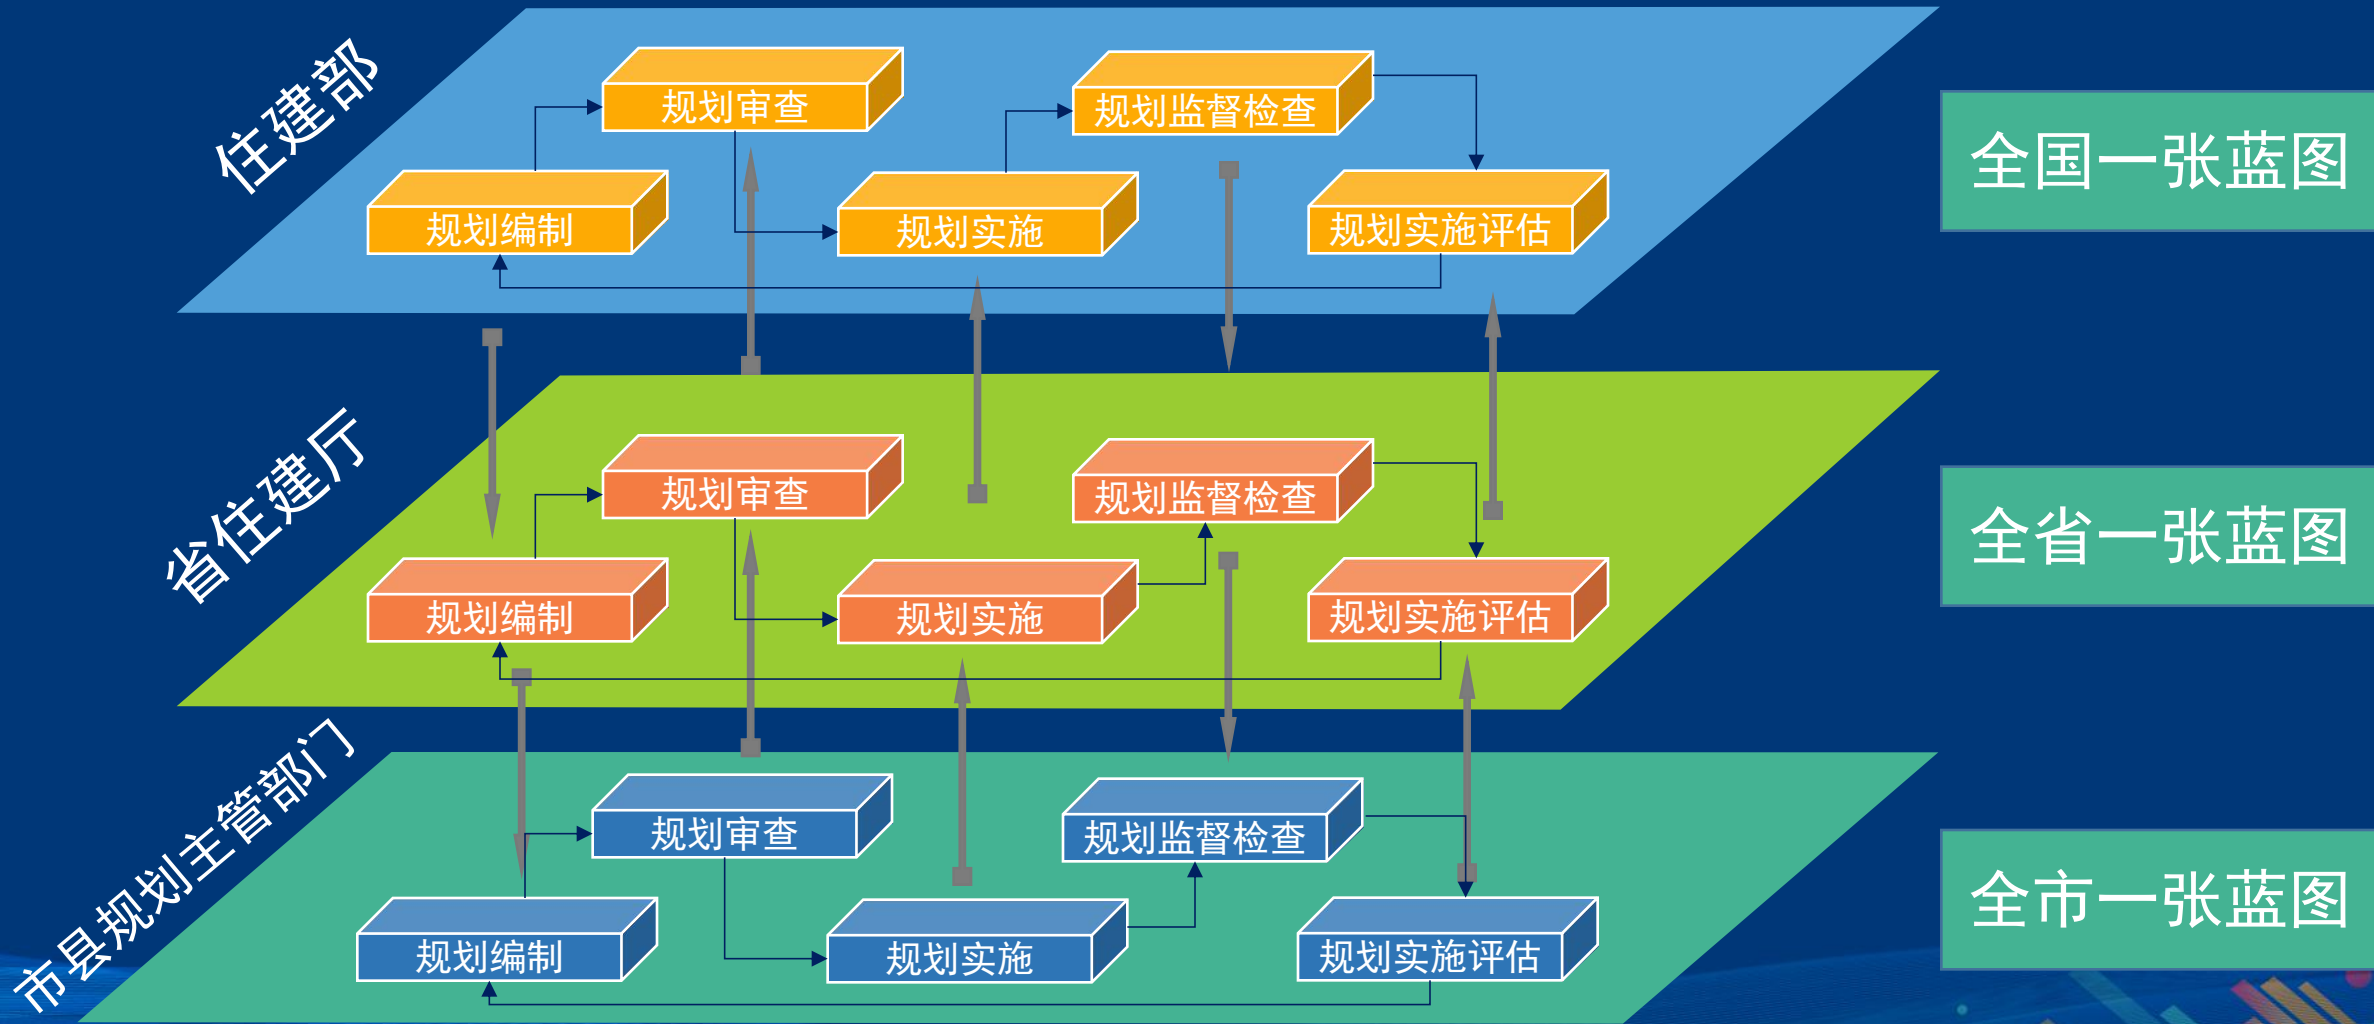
住建部

规划审查
规划监督检查
规划编制
规划实施
规划实施评估

全国一张蓝图

省住建厅

规划审查
规划监督检查
规划编制
规划实施
规划实施评估

全省一张蓝图

市县规划主管部门

规划审查
规划监督检查
规划编制
规划实施
规划实施评估

全市一张蓝图